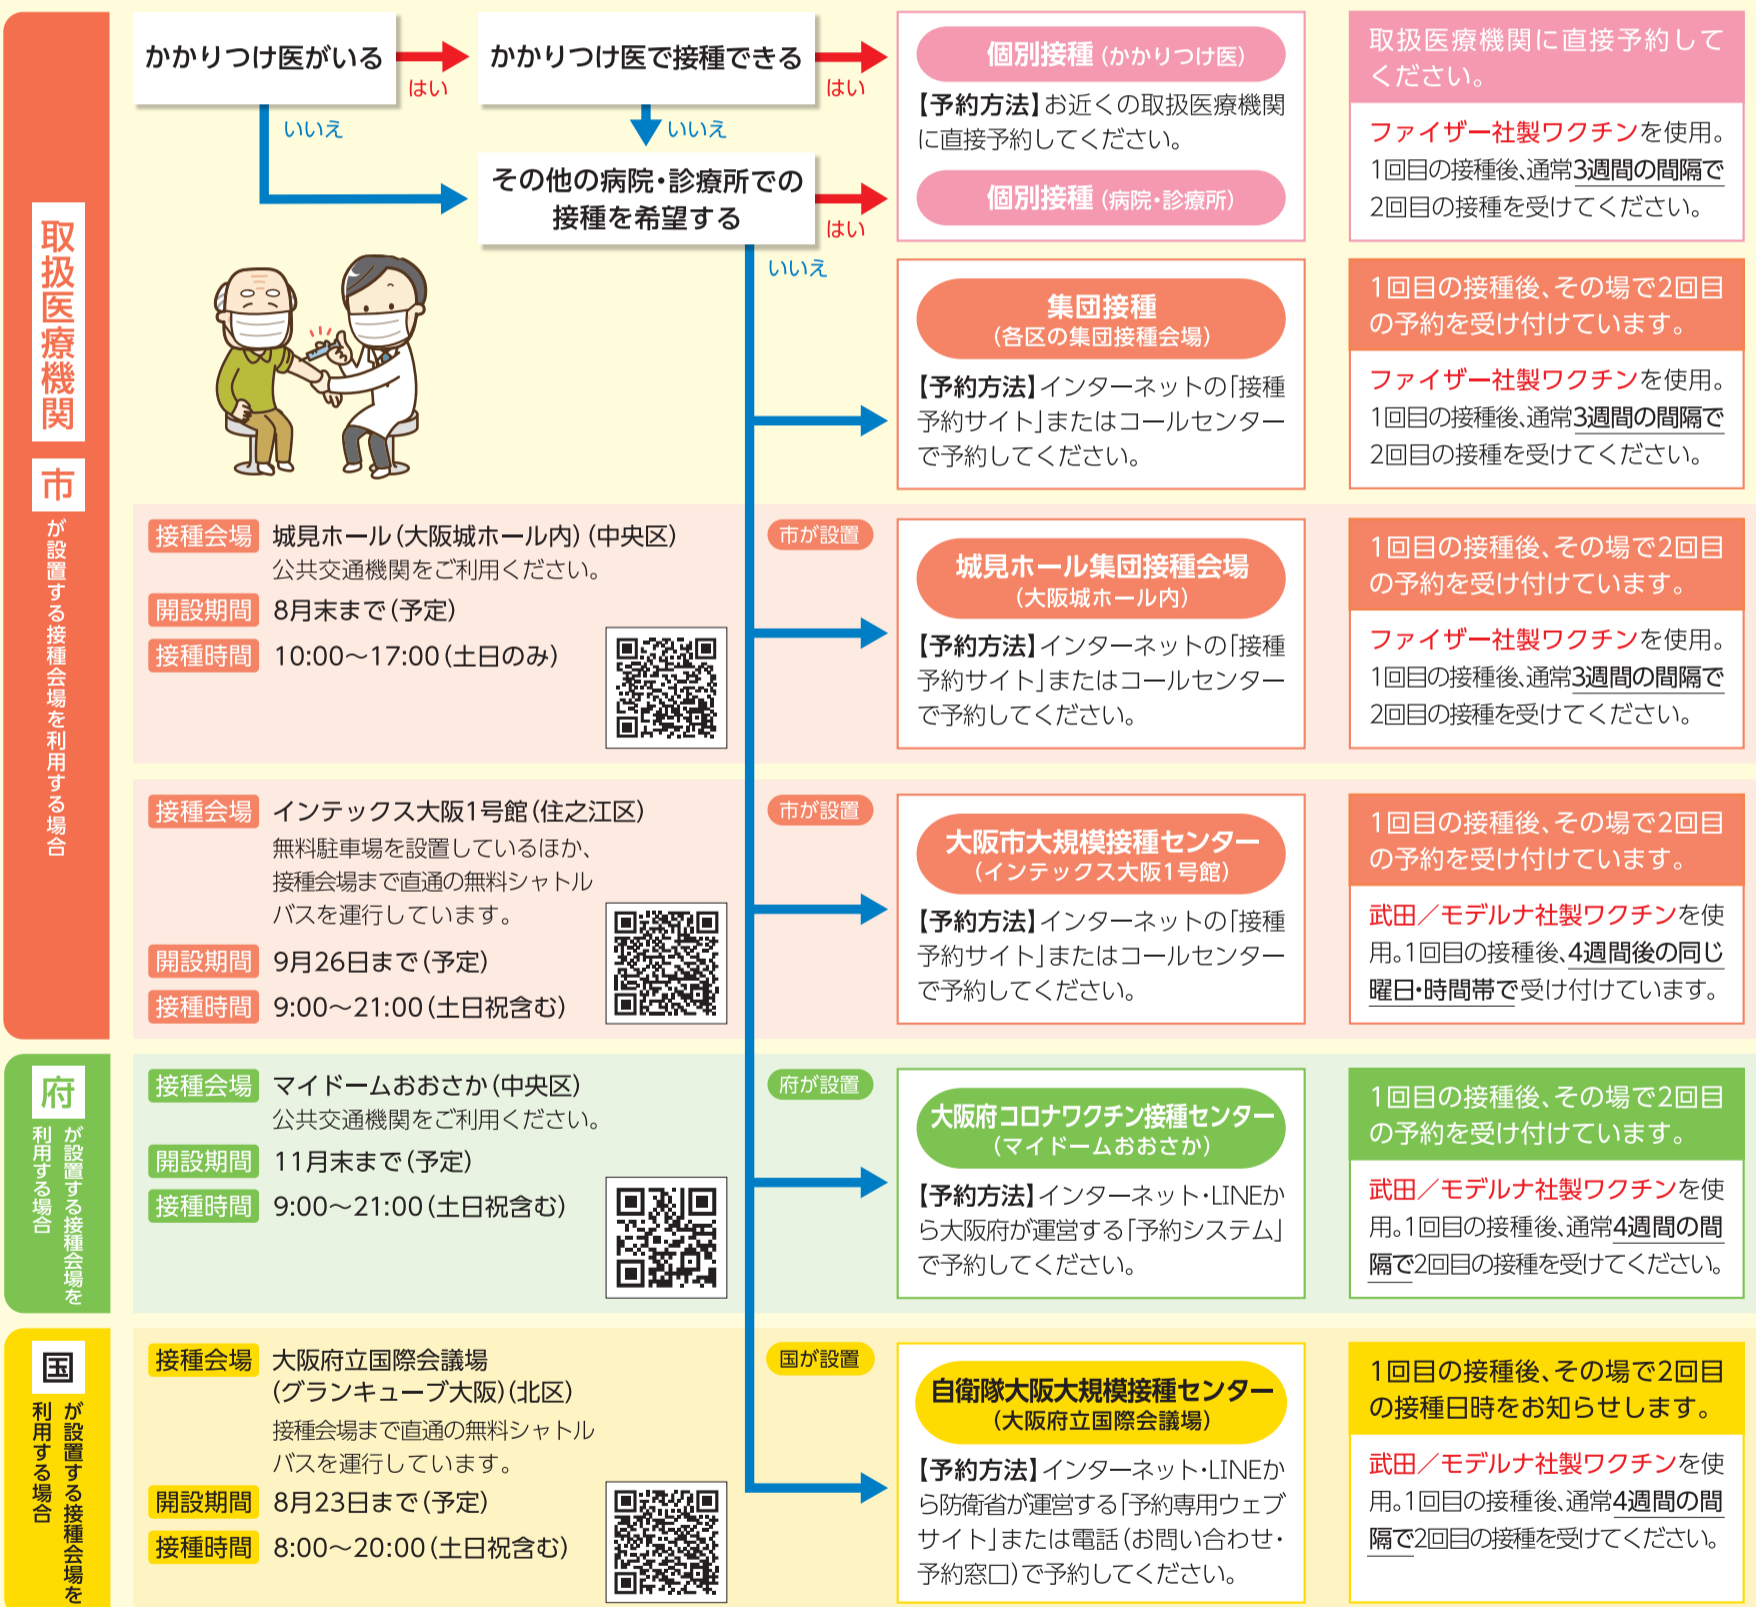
取扱医療機関

市が設置する接種会場を利用する場合

府が設置する接種会場を利用する場合

国が設置する接種会場を利用する場合

かかりつけ医がいる

はい

いいえ

かかりつけ医で接種できる

はい

いいえ

その他の病院・診療所での接種を希望する

はい

いいえ

個別接種（かかりつけ医）

【予約方法】お近くの取扱医療機関に直接予約してください。

個別接種（病院・診療所）

取扱医療機関に直接予約してください。

ファイザー社製ワクチンを使用。1回目の接種後、通常3週間の間隔で2回目の接種を受けてください。

集団接種（各区の集団接種会場）

【予約方法】インターネットの「接種予約サイト」またはコールセンターで予約してください。

1回目の接種後、その場で2回目の予約を受け付けています。

ファイザー社製ワクチンを使用。1回目の接種後、通常3週間の間隔で2回目の接種を受けてください。

接種会場 城見ホール（大阪城ホール内）（中央区）
公共交通機関をご利用ください。

開設期間 8月末まで（予定）

接種時間 10:00～17:00（土日のみ）

市が設置

城見ホール集団接種会場（大阪城ホール内）

【予約方法】インターネットの「接種予約サイト」またはコールセンターで予約してください。

1回目の接種後、その場で2回目の予約を受け付けています。

ファイザー社製ワクチンを使用。1回目の接種後、通常3週間の間隔で2回目の接種を受けてください。

接種会場 インテックス大阪1号館（住之江区）
無料駐車場を設置しているほか、接種会場まで直通の無料シャトルバスを運行しています。

開設期間 9月26日まで（予定）

接種時間 9:00～21:00（土日祝含む）

市が設置

大阪市大規模接種センター（インテックス大阪1号館）

【予約方法】インターネットの「接種予約サイト」またはコールセンターで予約してください。

1回目の接種後、その場で2回目の予約を受け付けています。

武田／モデルナ社製ワクチンを使用。1回目の接種後、4週間後の同じ曜日・時間帯で受け付けています。

接種会場 マイドームおおさか（中央区）
公共交通機関をご利用ください。

開設期間 11月末まで（予定）

接種時間 9:00～21:00（土日祝含む）

府が設置

大阪府コロナワクチン接種センター（マイドームおおさか）

【予約方法】インターネット・LINEから大阪府が運営する「予約システム」で予約してください。

1回目の接種後、その場で2回目の予約を受け付けています。

武田／モデルナ社製ワクチンを使用。1回目の接種後、通常4週間の間隔で2回目の接種を受けてください。

接種会場 大阪府立国際会議場（グランキューブ大阪）（北区）
接種会場まで直通の無料シャトルバスを運行しています。

開設期間 8月23日まで（予定）

接種時間 8:00～20:00（土日祝含む）

国が設置

自衛隊大阪大規模接種センター（大阪府立国際会議場）

【予約方法】インターネット・LINEから防衛省が運営する「予約専用ウェブサイト」または電話（お問い合わせ・予約窓口）で予約してください。

1回目の接種後、その場で2回目の接種日時をお知らせします。

武田／モデルナ社製ワクチンを使用。1回目の接種後、通常4週間の間隔で2回目の接種を受けてください。